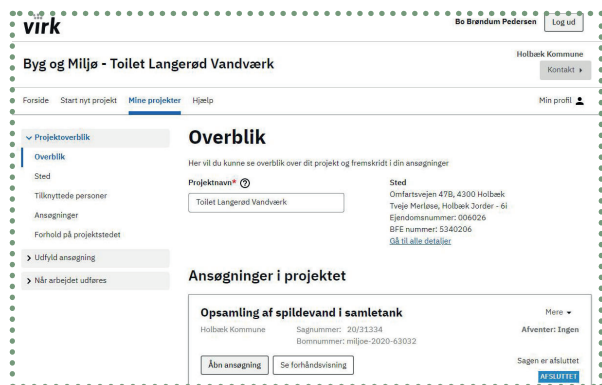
virk

Bo Brøndum Pedersen Log ud

Byg og Miljø - Toilet Langerød Vandværk

Holbæk Kommune
Kontakt ▸

Forside Start nyt projekt Mine projekter Hjælp

Min profil

⌄ Projektoverblik
Overblik
Sted
Tilknyttede personer
Ansøgninger
Forhold på projektstedet
› Udfyld ansøgning
› Når arbejdet udføres

Overblik

Her vil du kunne se overblik over dit projekt og fremskridt i din ansøgninger

Projektnavn* ?
Toilet Langerød Vandværk

Sted
Omfartsvejen 47B, 4300 Holbæk
Tveje Merløse, Holbæk Jorder - 6i
Ejendomsnummer: 006026
BFE nummer: 5340206
Gå til alle detaljer

Ansøgninger i projektet

Opsamling af spildevand i samletank
Mere ▾
Holbæk Kommune
Sagnummer: 20/31334
Bomnummer: miljoe-2020-63032
Afventer: Ingen
Åbn ansøgning
Se forhåndsvisning
Sagen er afsluttet
AFSLUTTET